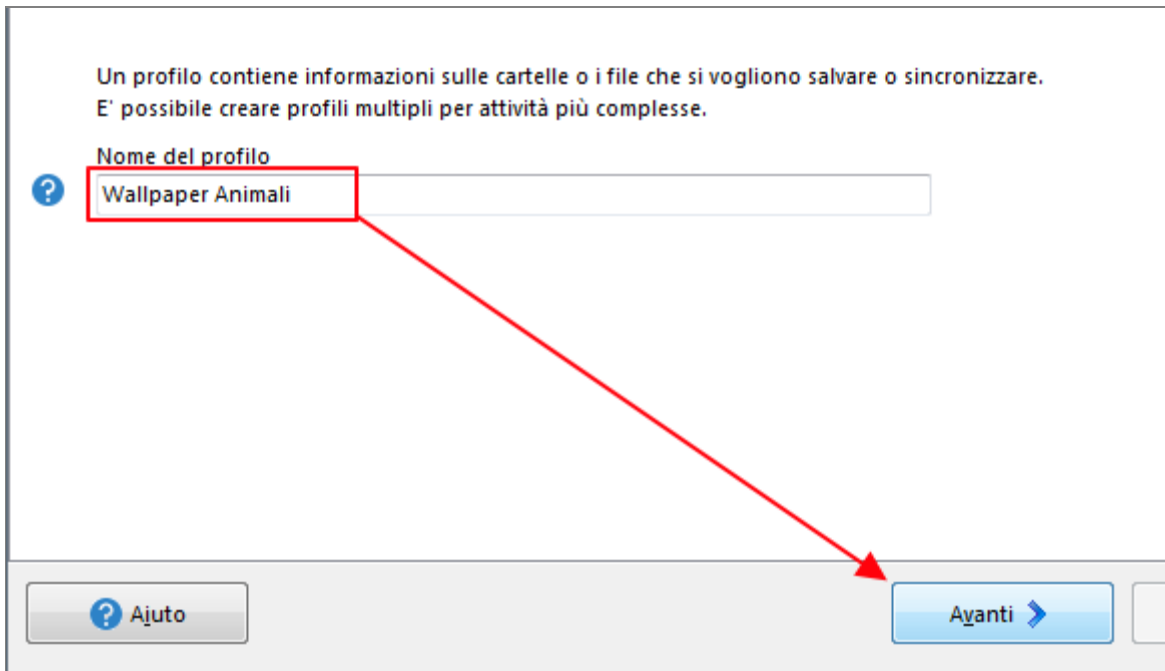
Un profilo contiene informazioni sulle cartelle o i file che si vogliono salvare o sincronizzare.
E' possibile creare profili multipli per attività più complesse.

Nome del profilo

Wallpaper Animali

Aiuto

Avanti